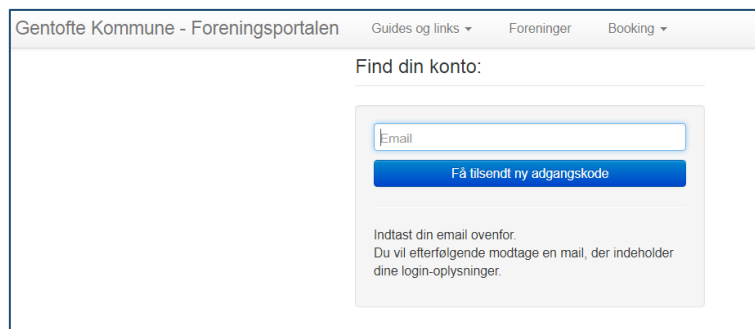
Gentofte Kommune - Foreningsportalen
Guides og links ▾
Foreninger
Booking ▾

Find din konto:

Email
Få tilsendt ny adgangskode

Indtast din email ovenfor.
Du vil efterfølgende modtage en mail, der indeholder dine login-oplysninger.